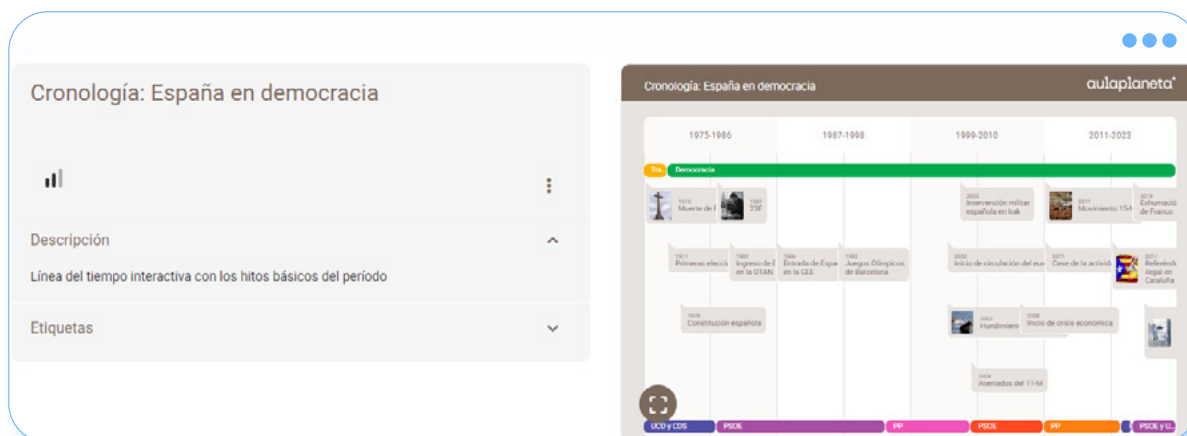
Cronología: España en democracia

Descripción

Línea del tiempo interactiva con los hitos básicos del período

Etiquetas

Cronología: España en democracia

aulaplaneta

1975-1986

1987-1998

1999-2010

2011-2023

Tra.

Democracia

1975 Muerte de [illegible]

1981 23F

2003 Intervención militar española en Irak

2011 Movimiento 15M

2019 Exhumación de Franco

1977 Primeras elecci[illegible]

1982 Ingreso de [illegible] en la OTAN

1986 Entrada de Espa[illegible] en la CEE

1992 Juegos Olímpicos de Barcelona

2002 Inicio de circulación del eu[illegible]

2011 Cese de la activid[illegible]

2017 Referénd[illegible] ilegal en Cataluña

1978 Constitución española

2002 Hundimien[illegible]

2008 Inicio de crisis económica

2004 Atentados del 11-M

UCD y CDS

PSOE

PP

PSOE

PP

PSOE y U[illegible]